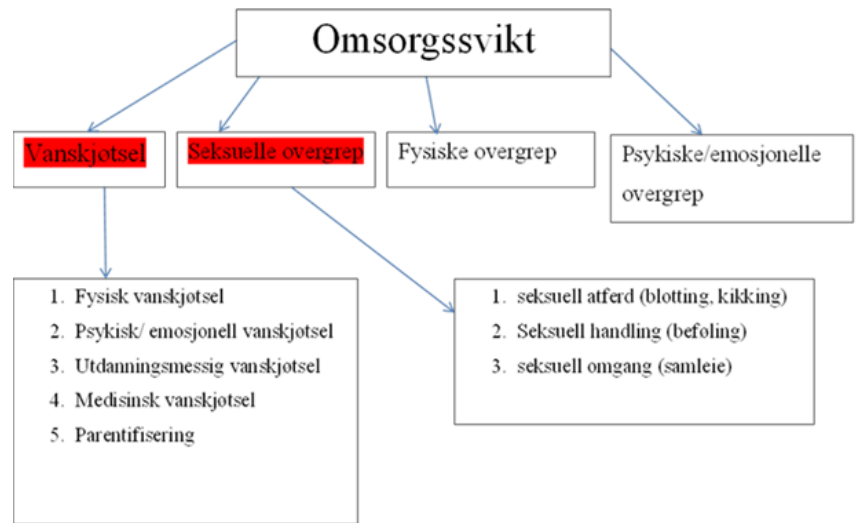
Omsorgssvikt

Vanskjøtsel

Seksuelle overgrep

Fysiske overgrep

Psykiske/emosjonelle overgrep

1. Fysisk vanskjøtsel
2. Psykisk/ emosjonell vanskjøtsel
3. Utdanningsmessig vanskjøtsel
4. Medisinsk vanskjøtsel
5. Parentifisering

1. seksuell atferd (blotting, kikking)
2. Seksuell handling (beføling)
3. seksuell omgang (samleie)